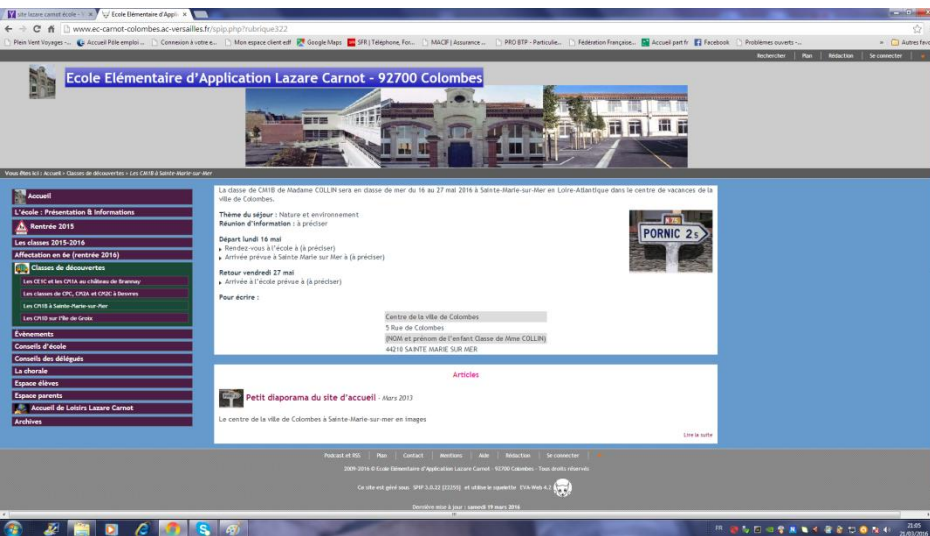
site lazare carnot école - ×   Ecole Elémentaire d'Appli ×

www.ec-carnot-colombes.ac-versailles.fr/spip.php?rubrique322

Plein Vent Voyages -...   Accueil Pôle emploi ...   Connexion à votre e...   Mon espace client edf   Google Maps   SFR | Telephone, For...   MACIF | Assurance ...   PRO BTP - Particulie...   Fédération Française...   Accueil part fr   Facebook   Problèmes ouverts -...   Autres favoris

Rechercher | Plan | Rédaction | Se connecter

Ecole Elémentaire d'Application Lazare Carnot - 92700 Colombes

Vous êtes ici : Accueil > Classes de découvertes > Les CM1B à Sainte-Marie-sur-Mer

Accueil
L'école : Présentation & Informations
Rentrée 2015
Les classes 2015-2016
Affectation en 6e (rentrée 2016)
Classes de découvertes
Les CE1C et les CM1A au château de Brannay
Les classes de CPC, CP2A et CP2C à Devoves
Les CM1B à Sainte-Marie-sur-Mer
Les CM1D sur l'île de Groix
Evènements
Conseils d'école
Conseils des délégués
La chorale
Espace élèves
Espace parents
Accueil de Loisirs Lazare Carnot
Archives

La classe de CM1B de Madame COLLIN sera en classe de mer du 16 au 27 mai 2016 à Sainte-Marie-sur-Mer en Loire-Atlantique dans le centre de vacances de la ville de Colombes.

Thème du séjour : Nature et environnement
Réunion d'information : à préciser

PORNIC 2 k

Départ lundi 16 mai
Rendez-vous à l'école à (à préciser)
Arrivée prévue à Sainte Marie sur Mer à (à préciser)

Retour vendredi 27 mai
Arrivée à l'école prévue à (à préciser)

Pour écrire :

Centre de la ville de Colombes
5 Rue de Colombes
(NOM et prénom de l'enfant Classe de Mme COLLIN)
44210 SAINTE MARIE SUR MER

Articles

Petit diaporama du site d'accueil - Mars 2013

Le centre de la ville de Colombes à Sainte-Marie-sur-mer en images

Lire la suite

Podcast et RSS | Plan | Contact | Mentions | Aide | Rédaction | Se connecter

2009-2016 © Ecole Elémentaire d'Application Lazare Carnot - 92700 Colombes - Tous droits réservés

Ce site est géré sous SPIP 3.0.22 [23255] et utilise le squelette EVA-Web 4.2

Dernière mise à jour : samedi 19 mars 2016

21:05
21/03/2016